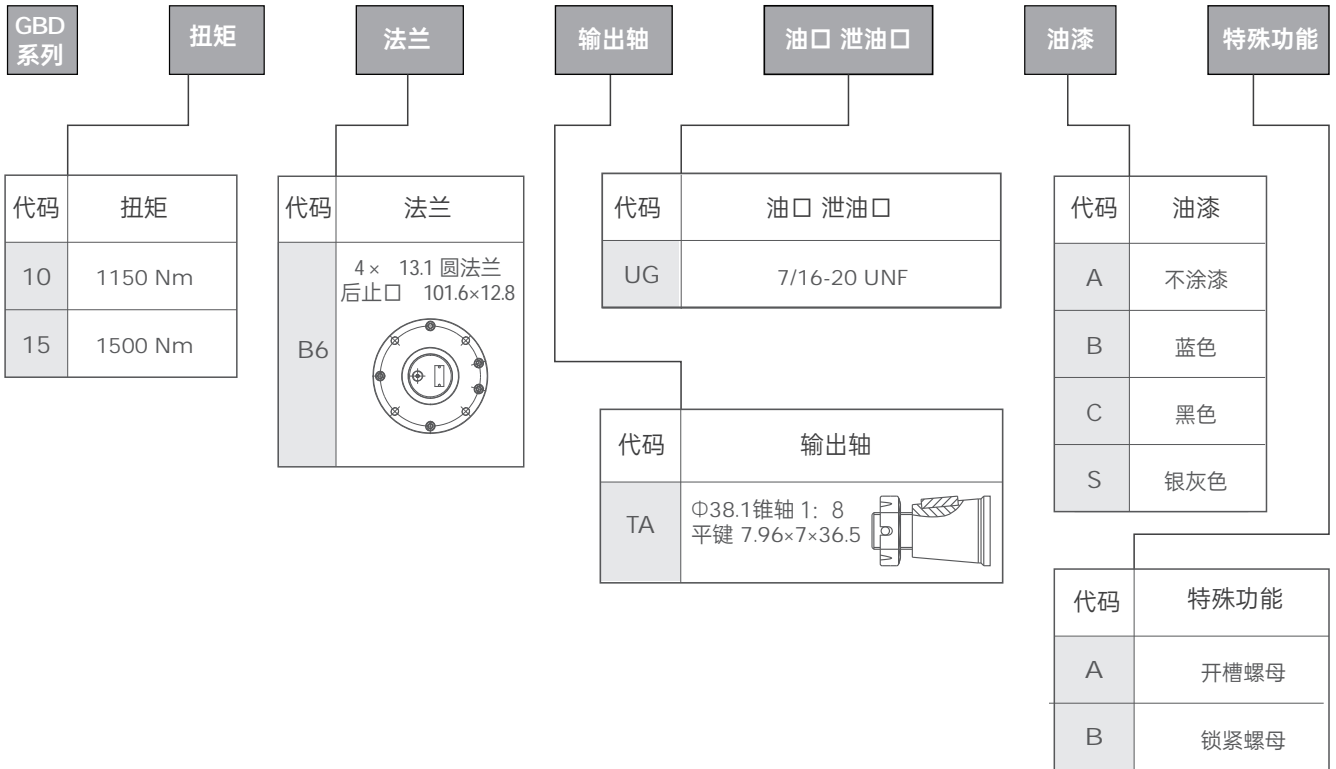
GBD 系列

扭矩

法兰

输出轴

油口 泄油口

油漆

特殊功能

| 代码 | 扭矩 |
|---|---|
| 10 | 1150 Nm |
| 15 | 1500 Nm |

| 代码 | 法兰 |
|---|---|
| B6 | 4 × 13.1 圆法兰 后止口 101.6×12.8 |

| 代码 | 油口 泄油口 |
|---|---|
| UG | 7/16-20 UNF |

| 代码 | 输出轴 |
|---|---|
| TA | Φ38.1锥轴 1：8 平键 7.96×7×36.5 |

| 代码 | 油漆 |
|---|---|
| A | 不涂漆 |
| B | 蓝色 |
| C | 黑色 |
| S | 银灰色 |

| 代码 | 特殊功能 |
|---|---|
| A | 开槽螺母 |
| B | 锁紧螺母 |